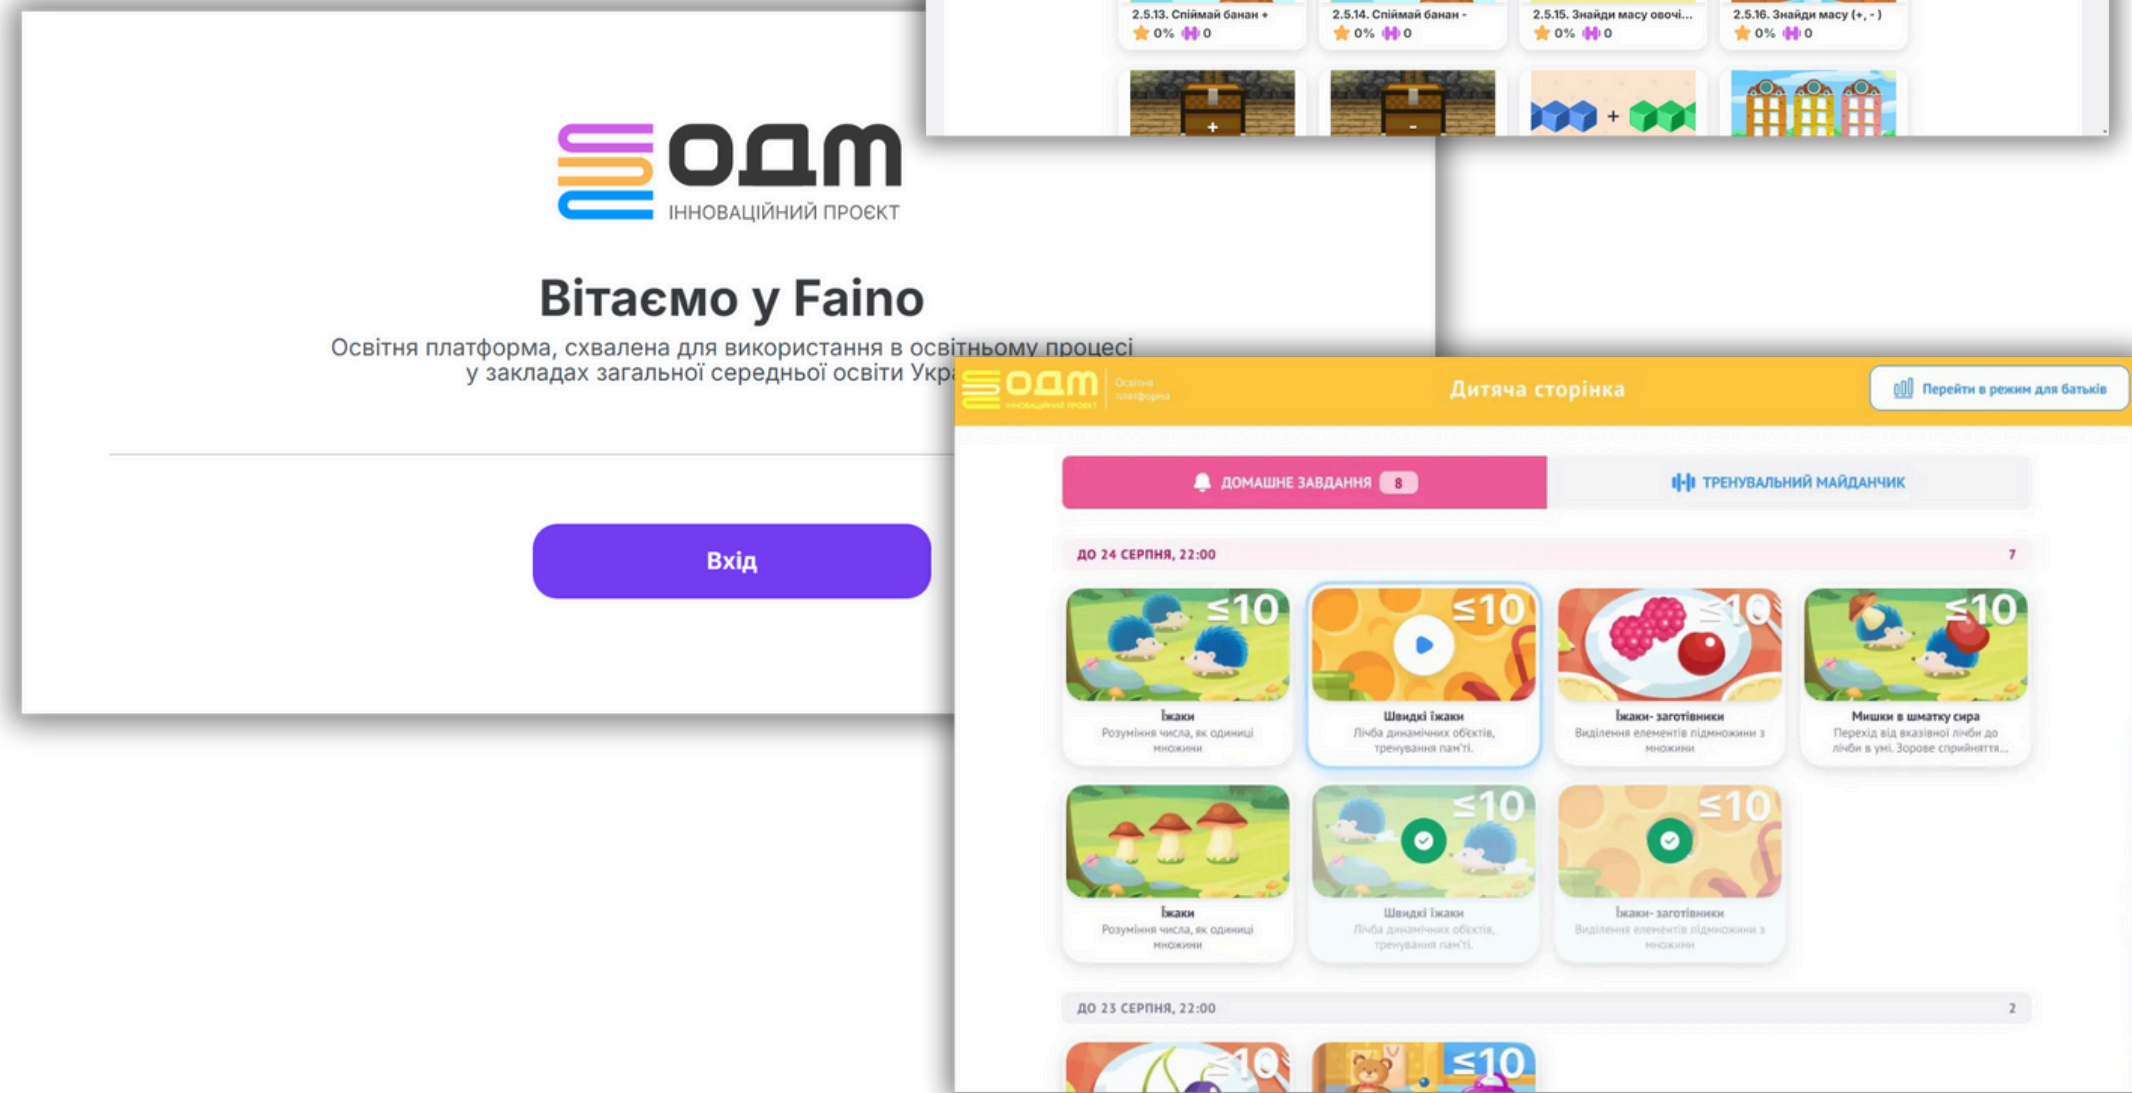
ОДМ
ІННОВАЦІЙНИЙ ПРОЄКТ

Вітаємо у Faino

Освітня платформа, схвалена для використання в освітньому процесі у закладах загальної середньої освіти Укр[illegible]

Вхід

2.5.13. Спіймай банан +
0% 0

2.5.14. Спіймай банан -
0% 0

2.5.15. Знайди масу овочі...
0% 0

2.5.16. Знайди масу (+, - )
0% 0

+

-

+

ОДМ
ІННОВАЦІЙНИЙ ПРОЄКТ
Освітня платформа

Дитяча сторінка

Перейти в режим для батьків

ДОМАШНЄ ЗАВДАННЯ 8

ТРЕНУВАЛЬНИЙ МАЙДАНЧИК

ДО 24 СЕРПНЯ, 22:00
7

≤10
Їжаки
Розуміння числа, як одиниці множини

≤10
Швидкі їжаки
Лічба динамічних об'єктів, тренування пам'яті.

≤10
Їжаки- заготівники
Виділення елементів підмножини з множини

≤10
Мишки в шматку сира
Перехід від вказівної лічби до лічби в умі. Зорове сприйняття...

Їжаки
Розуміння числа, як одиниці множини

≤10
Швидкі їжаки
Лічба динамічних об'єктів, тренування пам'яті.

≤10
Їжаки- заготівники
Виділення елементів підмножини з множини

ДО 23 СЕРПНЯ, 22:00
2

≤10

≤10